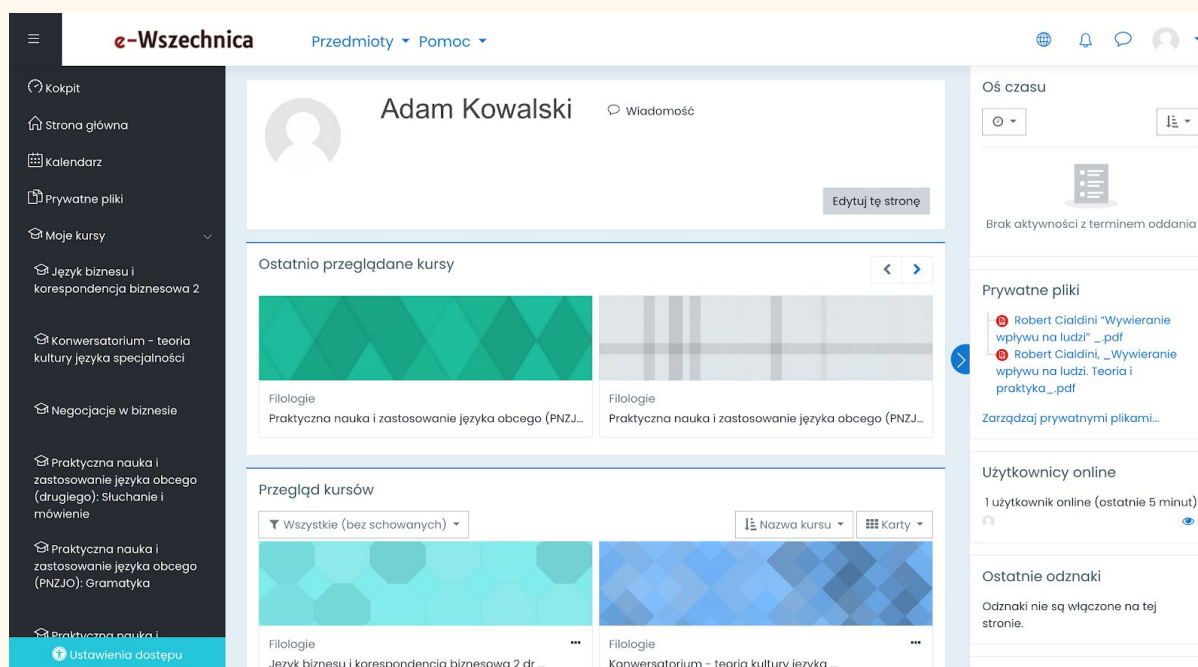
e-Wszechnica

Przedmioty ▾ Pomoc ▾

Kokpit

Strona główna

Kalendarz

Prywatne pliki

Moje kursy

Język biznesu i korespondencja biznesowa 2

Konwersatorium - teoria kultury języka specjalności

Negocjacje w biznesie

Praktyczna nauka i zastosowanie języka obcego (drugiego): Słuchanie i mówienie

Praktyczna nauka i zastosowanie języka obcego (PNZJO): Gramatyka

Praktyczna nauka i

Ustawienia dostępu

Adam Kowalski

Wiadomość

Edytuj tę stronę

Ostatnio przeglądane kursy

Filologie
Praktyczna nauka i zastosowanie języka obcego (PNZJ...

Filologie
Praktyczna nauka i zastosowanie języka obcego (PNZJ...

Przegląd kursów

Wszystkie (bez schowanych) ▾

Nazwa kursu ▾

Karty ▾

Filologie
Język biznesu i korespondencja biznesowa 2 dr...

Filologie
Konwersatorium - teoria kultury języka...

Oś czasu

Brak aktywności z terminem oddania

Prywatne pliki

Robert Cialdini "Wywieranie wpływu na ludzi" _.pdf

Robert Cialdini, _Wywieranie wpływu na ludzi. Teoria i praktyka_.pdf

Zarządzaj prywatnymi plikami...

Użytkownicy online

1 użytkownik online (ostatnie 5 minut)

Ostatnie odznaki

Odznaki nie są włączone na tej stronie.